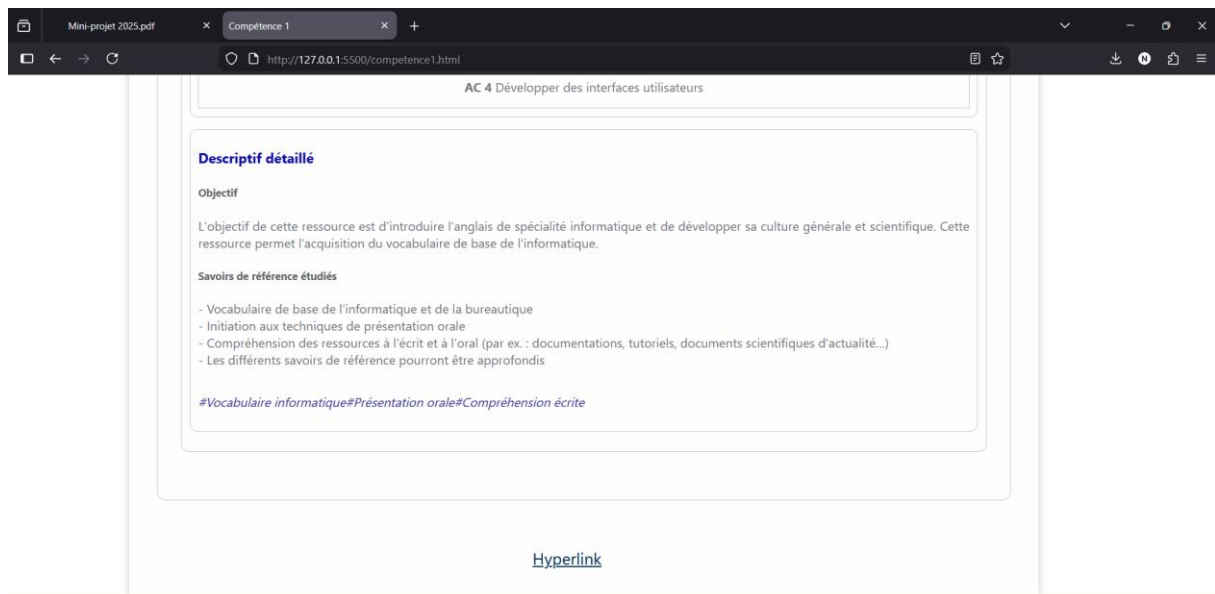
Mini-projet 2025.pdf

Compétence 1

http://127.0.0.1:5500/competence1.html

AC 4 Développer des interfaces utilisateurs

Descriptif détaillé

Objectif

L'objectif de cette ressource est d'introduire l'anglais de spécialité informatique et de développer sa culture générale et scientifique. Cette ressource permet l'acquisition du vocabulaire de base de l'informatique.

Savoirs de référence étudiés

- Vocabulaire de base de l'informatique et de la bureautique
- Initiation aux techniques de présentation orale
- Compréhension des ressources à l'écrit et à l'oral (par ex. : documentations, tutoriels, documents scientifiques d'actualité...)
- Les différents savoirs de référence pourront être approfondis

#Vocabulaire informatique#Présentation orale#Compréhension écrite

Hyperlink